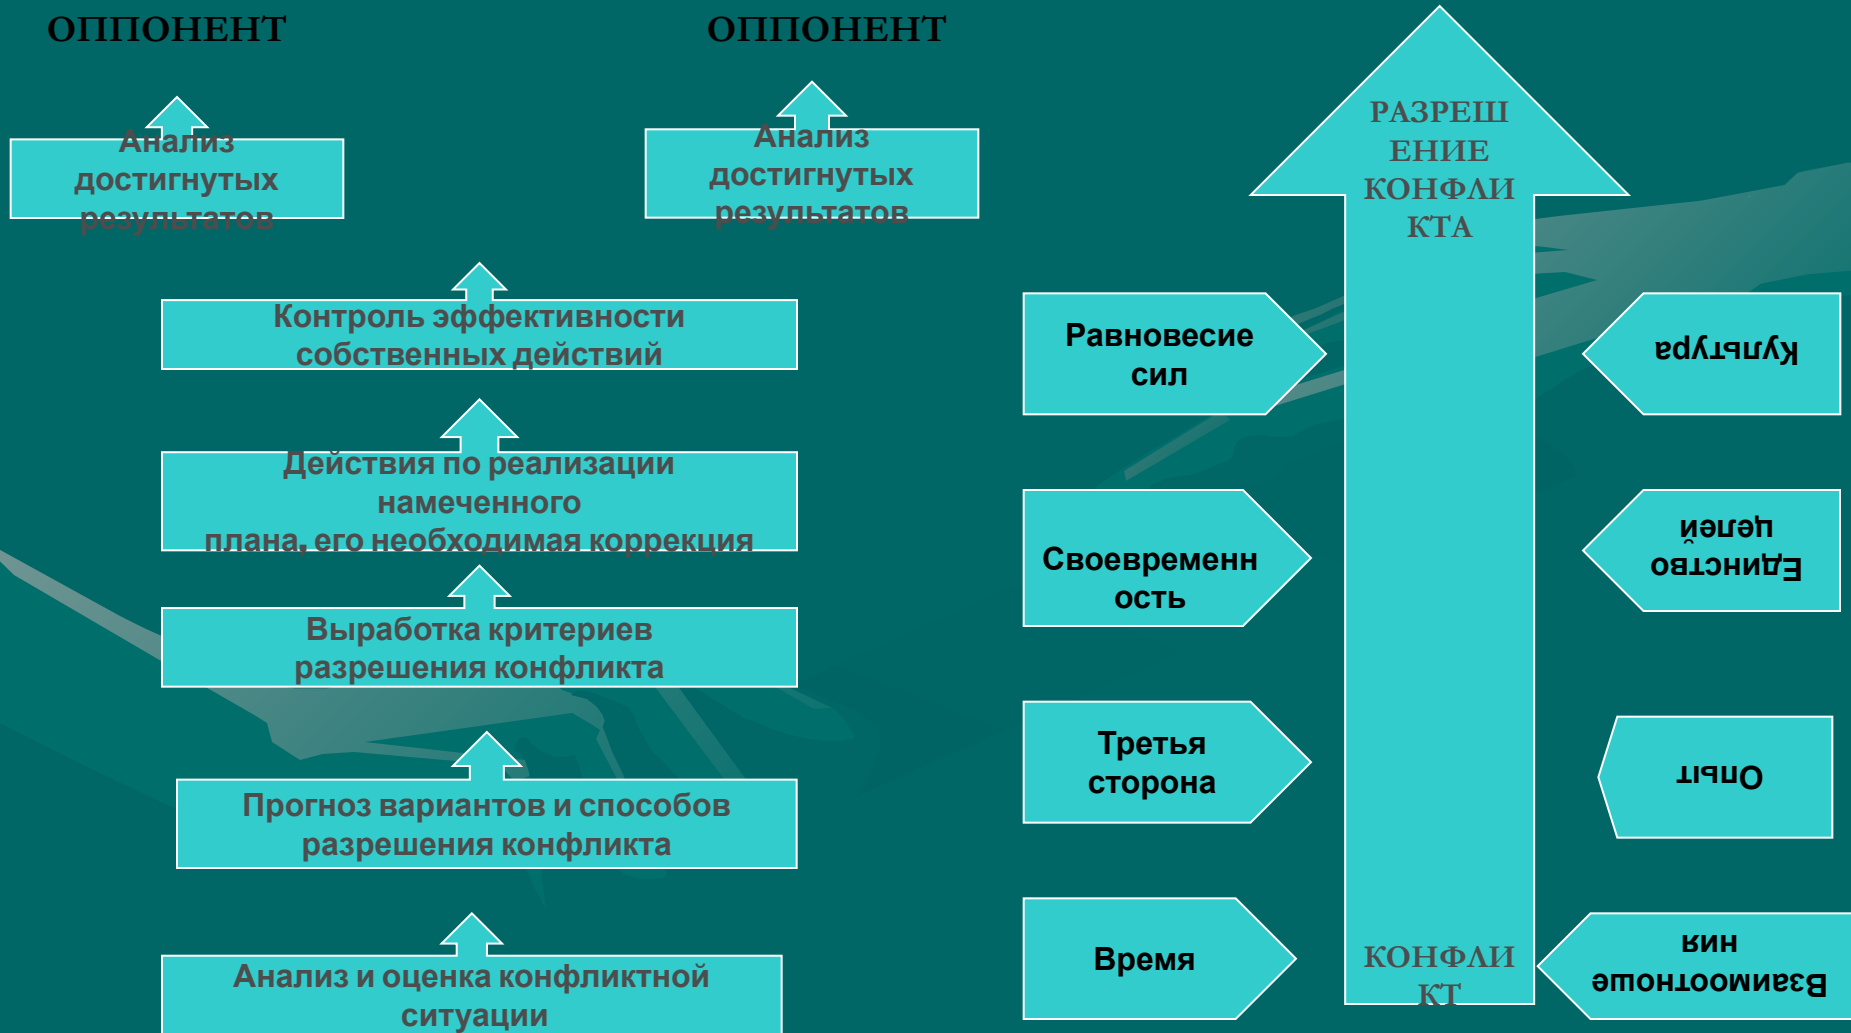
ОППОНЕНТ

ОППОНЕНТ

Анализ достигнутых результатов

Анализ достигнутых результатов

Контроль эффективности собственных действий

Действия по реализации намеченного плана, его необходимая коррекция

Выработка критериев разрешения конфликта

Прогноз вариантов и способов разрешения конфликта

Анализ и оценка конфликтной ситуации

РАЗРЕШЕНИЕ КОНФЛИКТА

Равновесие сил

Своевременность

Третья сторона

Время

КОНФЛИКТ

Культура

Единство целей

Опыт

Взаимоотношения